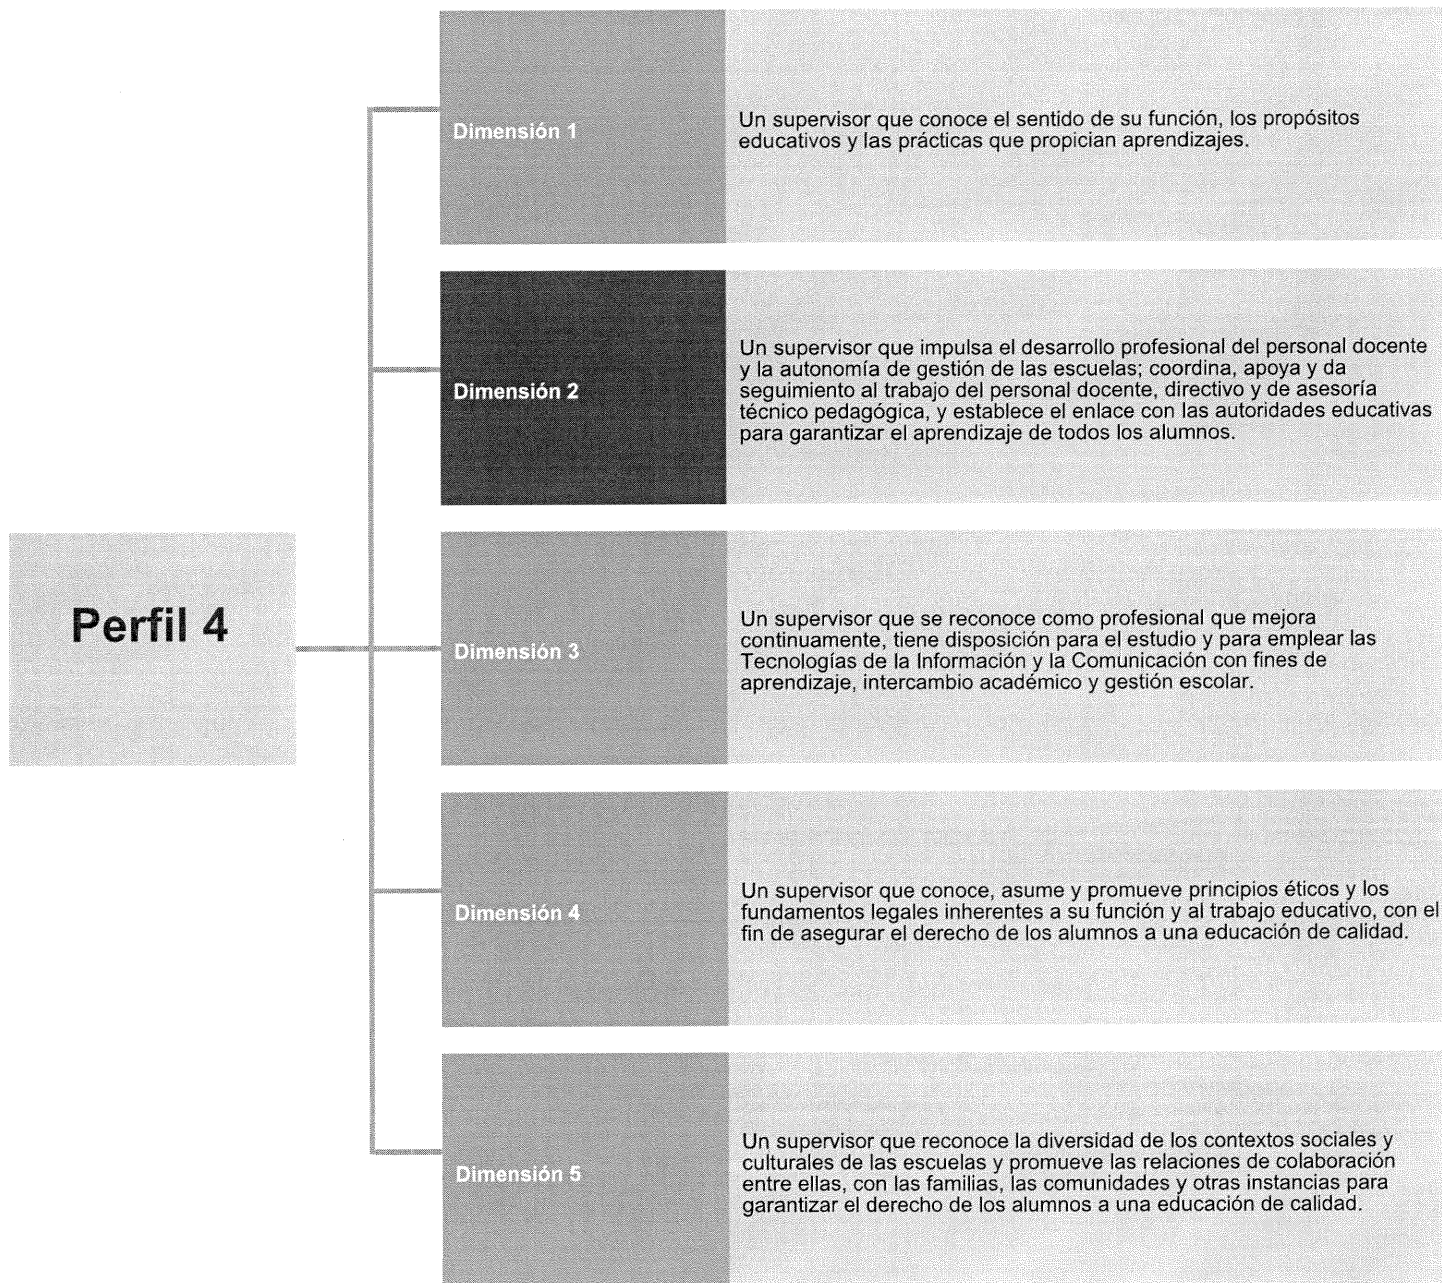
Perfil 4

Dimensión 1

Un supervisor que conoce el sentido de su función, los propósitos educativos y las prácticas que propician aprendizajes.

Dimensión 2

Un supervisor que impulsa el desarrollo profesional del personal docente y la autonomía de gestión de las escuelas; coordina, apoya y da seguimiento al trabajo del personal docente, directivo y de asesoría técnico pedagógica, y establece el enlace con las autoridades educativas para garantizar el aprendizaje de todos los alumnos.

Dimensión 3

Un supervisor que se reconoce como profesional que mejora continuamente, tiene disposición para el estudio y para emplear las Tecnologías de la Información y la Comunicación con fines de aprendizaje, intercambio académico y gestión escolar.

Dimensión 4

Un supervisor que conoce, asume y promueve principios éticos y los fundamentos legales inherentes a su función y al trabajo educativo, con el fin de asegurar el derecho de los alumnos a una educación de calidad.

Dimensión 5

Un supervisor que reconoce la diversidad de los contextos sociales y culturales de las escuelas y promueve las relaciones de colaboración entre ellas, con las familias, las comunidades y otras instancias para garantizar el derecho de los alumnos a una educación de calidad.